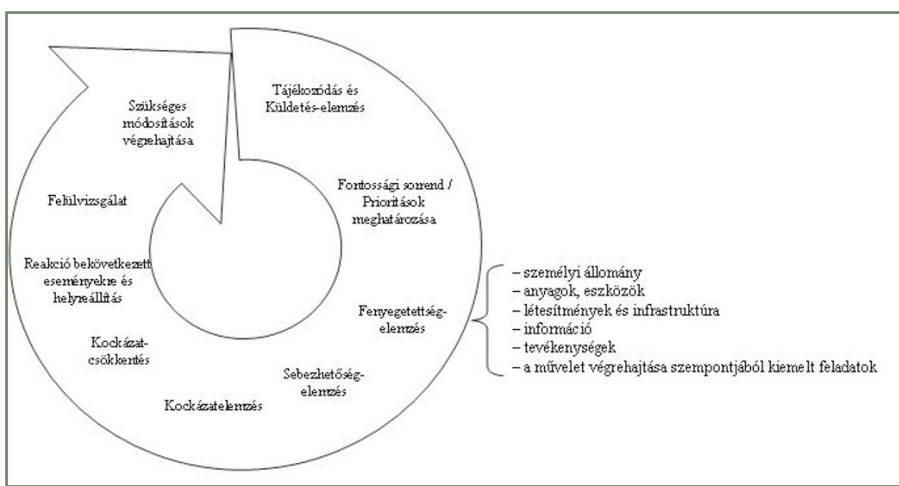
Tájékozódás és Küldetés-elemzés

Fontossági sorrend / Prioritások meghatározása

Fenyegetettség-elemzés

Sebezhetőség-elemzés

Kockázatelemzés

Kockázat-csökkentés

Reakció bekövetkezett eseményekre és helyreállítás

Felülvizsgálat

Szükséges módosítások végrehajtása

– személyi állomány
– anyagok, eszközök
– létesítmények és infrastruktúra
– információ
– tevékenységek
– a művelet végrehajtása szempontjából kiemelt feladatok